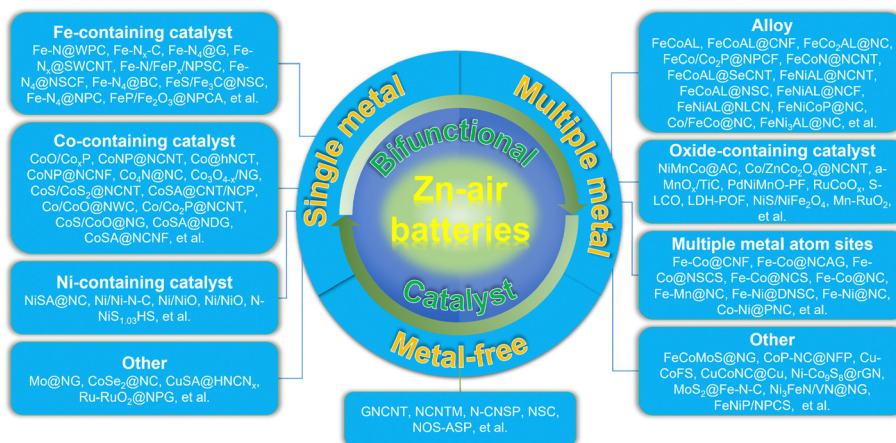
Fe-containing catalyst
Fe-N@WPC, Fe-N$_x$-C, Fe-N$_4$@G, Fe-N$_x$@SWCNT, Fe-N/FeP$_x$/NPSC, Fe-N$_4$@NSCF, Fe-N$_4$@BC, FeS/Fe$_3$C@NSC, Fe-N$_4$@NPC, FeP/Fe$_2$O$_3$@NPCA, et al.

Co-containing catalyst
CoO/Co$_x$P, CoNP@NCNT, Co@hNCT, CoNP@NCNF, Co$_4$N@NC, Co$_3$O$_{4-x}$/NG, CoS/CoS$_2$@NCNT, CoSA@CNT/NCP, Co/CoO@NWC, Co/Co$_2$P@NCNT, CoS/CoO@NG, CoSA@NDG, CoSA@NCNF, et al.

Ni-containing catalyst
NiSA@NC, Ni/Ni-N-C, Ni/NiO, Ni/NiO, N-NiS$_{1.03}$HS, et al.

Other
Mo@NG, CoSe$_2$@NC, CuSA@HNCN$_x$, Ru-RuO$_2$@NPG, et al.

Single metal

Bifunctional

Zn-air batteries

Catalyst

Multiple metal

Metal-free

GNCNT, NCNTM, N-CNSP, NSC, NOS-ASP, et al.

Alloy
FeCoAL, FeCoAL@CNF, FeCo$_2$AL@NC, FeCo/Co$_2$P@NPCF, FeCoN@NCNT, FeCoAL@SeCNT, FeNiAL@NCNT, FeCoAL@NSC, FeNiAL@NCF, FeNiAL@NLCN, FeNiCoP@NC, Co/FeCo@NC, FeNi$_3$AL@NC, et al.

Oxide-containing catalyst
NiMnCo@AC, Co/ZnCo$_2$O$_4$@NCNT, a-MnO$_x$/TiC, PdNiMnO-PF, RuCoO$_x$, S-LCO, LDH-POF, NiS/NiFe$_2$O$_4$, Mn-RuO$_2$, et al.

Multiple metal atom sites
Fe-Co@CNF, Fe-Co@NCAG, Fe-Co@NSCS, Fe-Co@NCS, Fe-Co@NC, Fe-Mn@NC, Fe-Ni@DNSC, Fe-Ni@NC, Co-Ni@PNC, et al.

Other
FeCoMoS@NG, CoP-NC@NFP, Cu-CoFS, CuCoNC@Cu, Ni-Co$_9$S$_8$@rGN, MoS$_2$@Fe-N-C, Ni$_3$FeN/VN@NG, FeNiP/NPCS, et al.